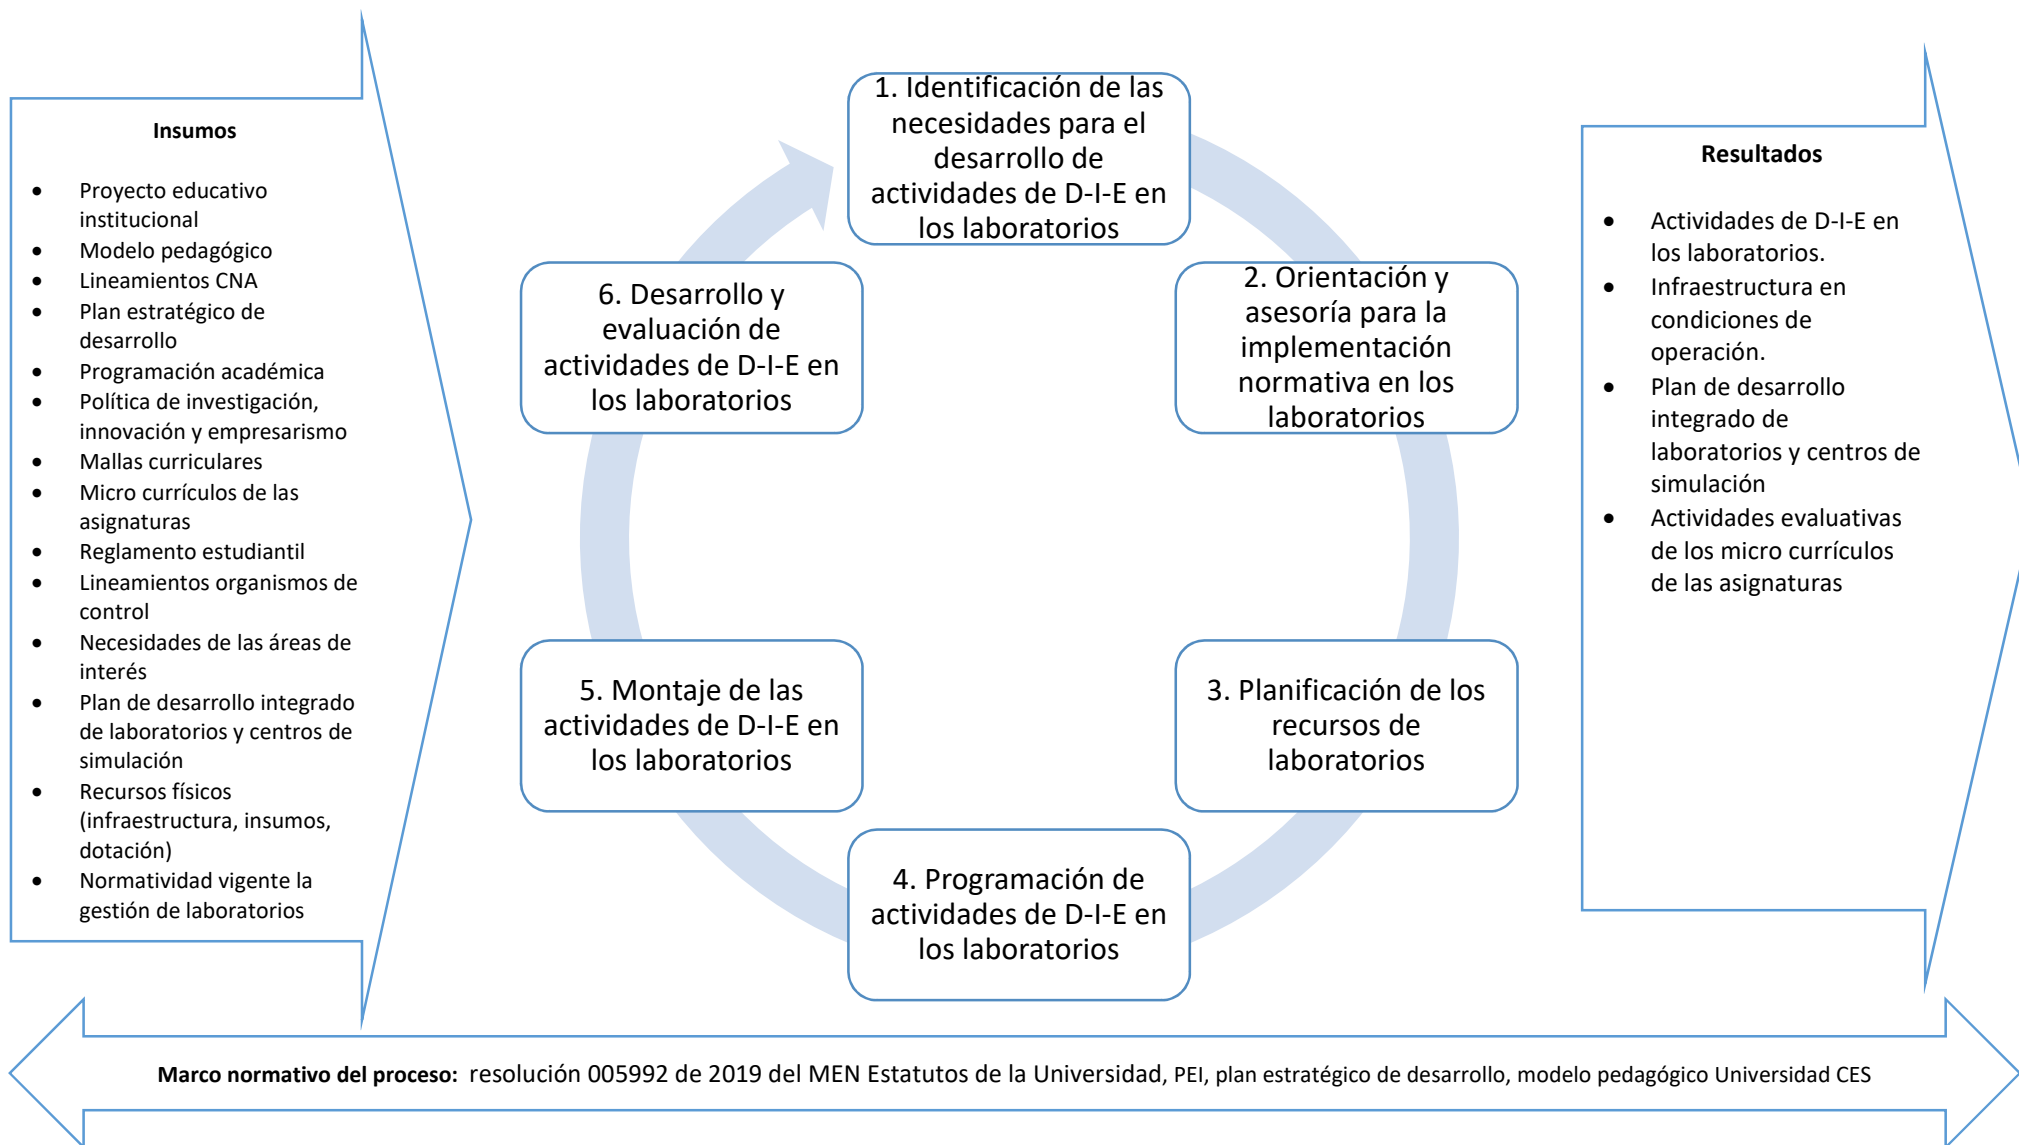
**Insumos**

- Proyecto educativo institucional
- Modelo pedagógico
- Lineamientos CNA
- Plan estratégico de desarrollo
- Programación académica
- Política de investigación, innovación y empresarismo
- Mallas curriculares
- Micro currículos de las asignaturas
- Reglamento estudiantil
- Lineamientos organismos de control
- Necesidades de las áreas de interés
- Plan de desarrollo integrado de laboratorios y centros de simulación
- Recursos físicos (infraestructura, insumos, dotación)
- Normatividad vigente la gestión de laboratorios

1. Identificación de las necesidades para el desarrollo de actividades de D-I-E en los laboratorios

2. Orientación y asesoría para la implementación normativa en los laboratorios

3. Planificación de los recursos de laboratorios

4. Programación de actividades de D-I-E en los laboratorios

5. Montaje de las actividades de D-I-E en los laboratorios

6. Desarrollo y evaluación de actividades de D-I-E en los laboratorios

**Resultados**

- Actividades de D-I-E en los laboratorios.
- Infraestructura en condiciones de operación.
- Plan de desarrollo integrado de laboratorios y centros de simulación
- Actividades evaluativas de los micro currículos de las asignaturas

**Marco normativo del proceso:** resolución 005992 de 2019 del MEN Estatutos de la Universidad, PEI, plan estratégico de desarrollo, modelo pedagógico Universidad CES